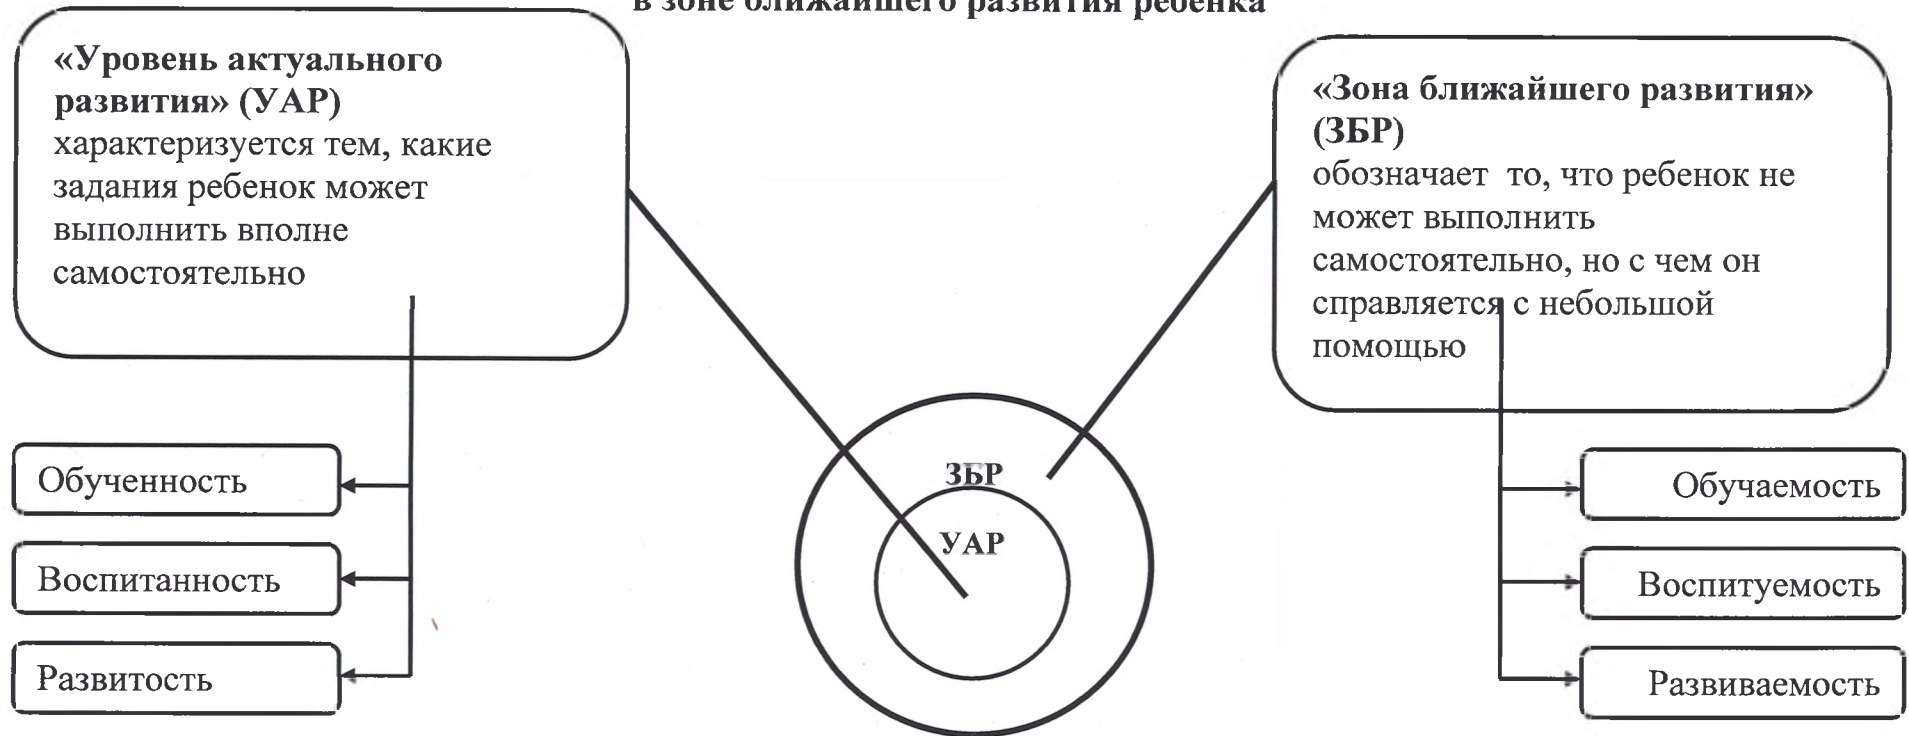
в зоне ближайшего развития ребенка

«Уровень актуального развития» (УАР) характеризуется тем, какие задания ребенок может выполнить вполне самостоятельно

«Зона ближайшего развития» (ЗБР) обозначает то, что ребенок не может выполнить самостоятельно, но с чем он справляется с небольшой помощью

Обученность

Воспитанность

Развитость

ЗБР

УАР

Обучаемость

Воспитуемость

Развиваемость